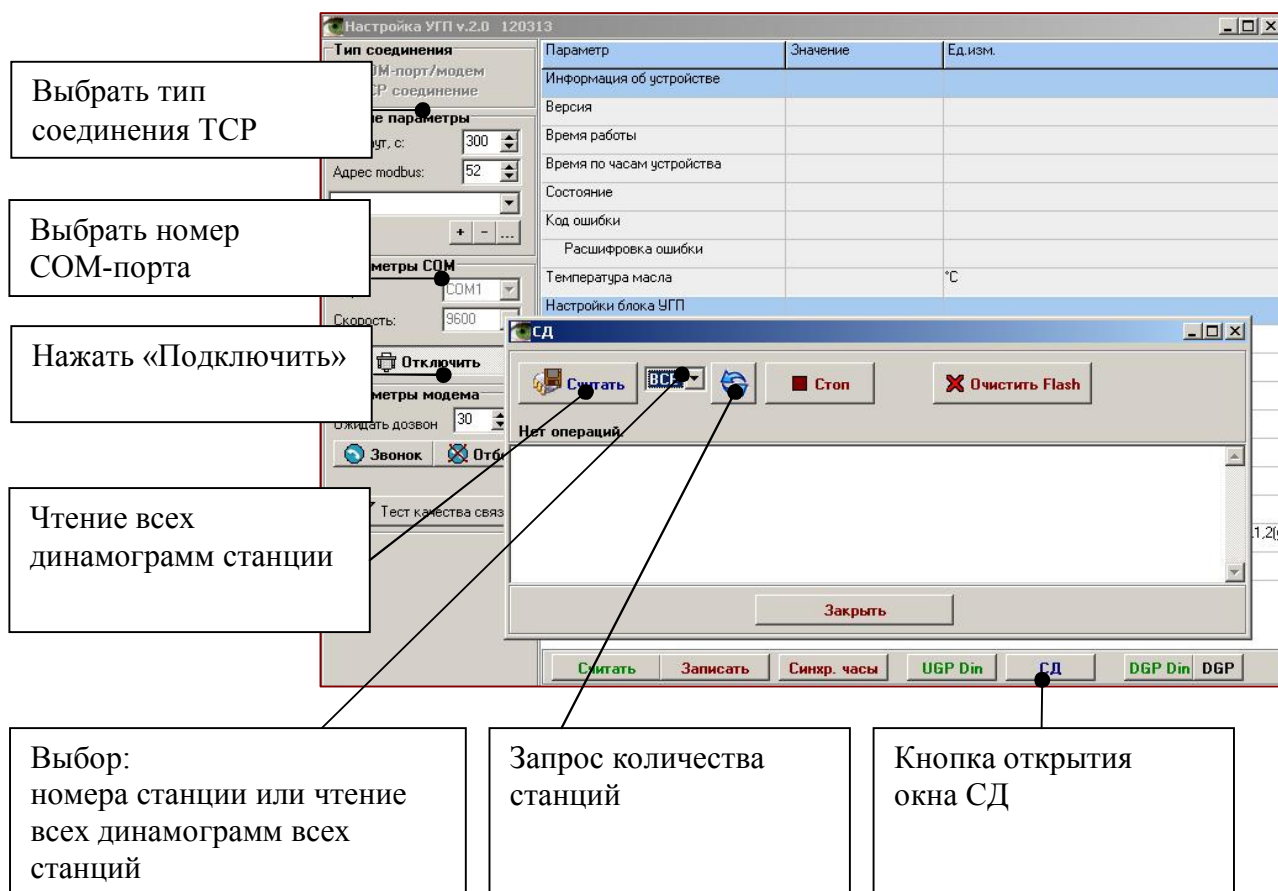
Настройка УГП v.2.0 120313

Тип соединения
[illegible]М-порт/модем
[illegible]CP соединение

Выбрать тип соединения TCP

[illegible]е параметры
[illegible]ут, с: 300
Адрес modbus: 52

Выбрать номер COM-порта

+ - ...

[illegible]метры COM
COM1
Скорость: 9600

Нажать «Подключить»

Отключить
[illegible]метры модема
Ожидать дозвон 30
Звонок
Отб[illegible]

Тест качества связ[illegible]

Чтение всех динамограмм станции

| Параметр | Значение | Ед.изм. |
|---|---|---|
| Информация об устройстве | | |
| Версия | | |
| Время работы | | |
| Время по часам устройства | | |
| Состояние | | |
| Код ошибки | | |
| Расшифровка ошибки | | |
| Температура масла | | °C |
| Настройки блока УГП | | |

СД
Считать
ВСЕ
Стоп
Очистить Flash
Нет операций.
Закрыть

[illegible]1,2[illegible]

Считать Записать Синхр. часы UGP Din СД DGP Din DGP

Выбор:
номера станции или чтение всех динамограмм всех станций

Запрос количества станций

Кнопка открытия окна СД